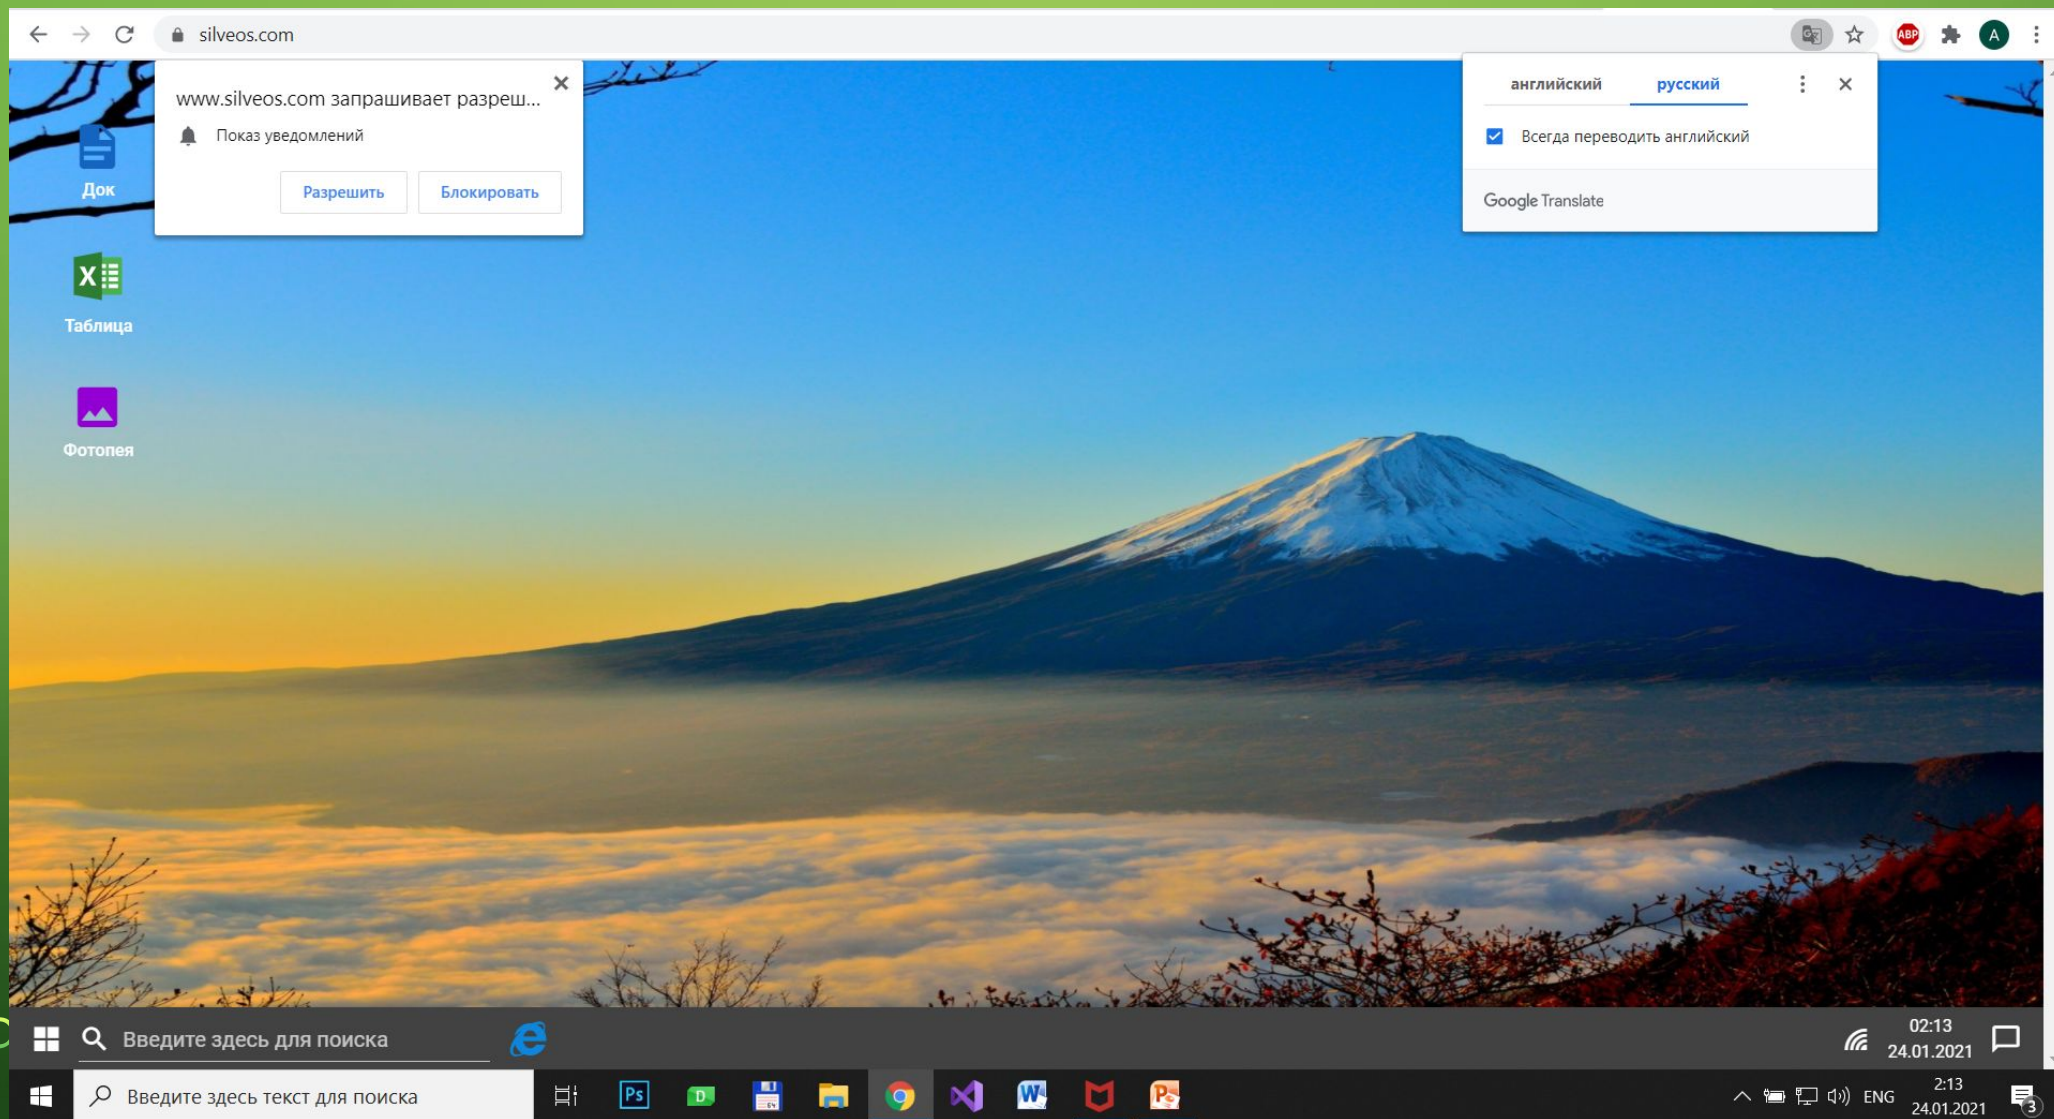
silveos.com

www.silveos.com запрашивает разреш...
Показ уведомлений
Разрешить
Блокировать

английский
русский
Всегда переводить английский
Google Translate

Док
Таблица
Фотопея

Введите здесь для поиска
02:13
24.01.2021

Введите здесь текст для поиска
Ps
D
ENG
2:13
24.01.2021
3